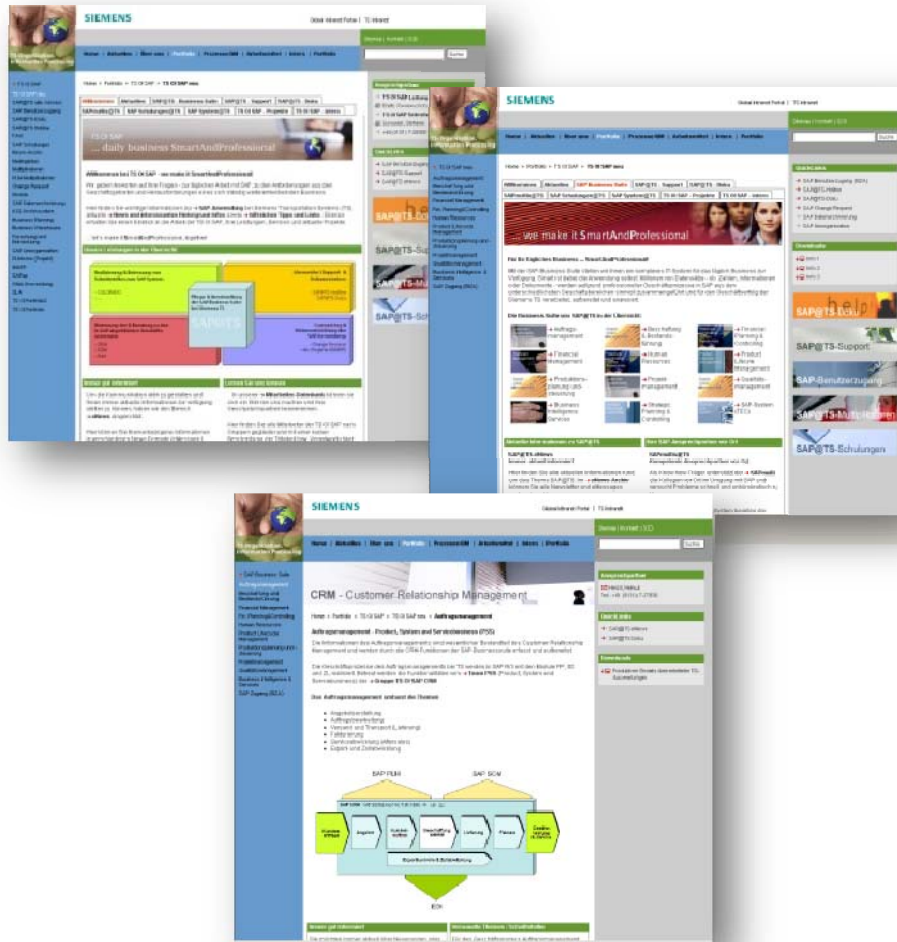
SIEMENS

Global Intranet Portal | TS Intranet

Home | Aktuelles | Über uns | Portfolio | ProzesseGM | Arbeitsmittel | Intern | Portfolio

Home > Portfolio > TS @ SAP > TS @ SAP neu

TS @ SAP
... daily business SmartAndProfessional

Willkommen bei TS @ SAP - we make it SmartAndProfessional

Let's make it SmartAndProfessional, together!

SAP Business Suite

SAP@TS-Support

SAP@TS-Schulungen

SIEMENS

Global Intranet Portal | TS Intranet

Home | Aktuelles | Über uns | Portfolio | ProzesseGM | Arbeitsmittel | Intern | Portfolio

Home > Portfolio > TS @ SAP > TS @ SAP neu

we make it SmartAndProfessional

Für Ihr Englisches Business ... Smart And Professional!

Die Business Suite von SAP@TS in der Übersicht:

Auftragsmanagement
Beschaffung Bestandsführung
Financial Planning & Controlling
Financial Management
Human Resources
Product Lifecycle Management
Produktionsplanung und -steuerung
Projektmanagement
Qualitätsmanagement
Business Intelligence Services
Strategic Planning & Controlling
SAP System ITCs

Aktuelle Informationen zu SAP@TS

Neu: SAP Ansprechpartner bei GS

SAP@TS-Doku

SAP@TS-Support

SAP-Benutzerzugang

SAP@TS-Multi-Hotline

SAP@TS-Schulungen

SIEMENS

Global Intranet Portal | TS Intranet

Home | Aktuelles | Über uns | Portfolio | ProzesseGM | Arbeitsmittel | Intern | Portfolio

SAP Business Suite
Auftragsmanagement
Beschaffung und Bestandsführung
Financial Management
Fin. Planning/Controlling
Human Resources
Product Lifecycle Management
Produktionsplanung und -steuerung
Projektmanagement
Qualitätsmanagement
Business Intelligence & Services
SAP Zugang (BZA)

CRM - Customer Relationship Management

Home > Portfolio > TS @ SAP > TS @ SAP neu > Auftragsmanagement

Auftragsmanagement - Product, System and Servicebusiness (PSS)

Das Auftragsmanagement umfasst die Themen:

Angebotserstellung
Auftragserfassung
Versand und Transport (Lieferung)
Fakturierung
Serviceabwicklung
Export und Zollabwicklung

SAP PLM

SAP SCM

Angebot
Kundenauftrag
Beschaffung
Lieferung
Faktura

Exportkontrolle & Zollabwicklung

EDI

Ansprechpartner

Downloads